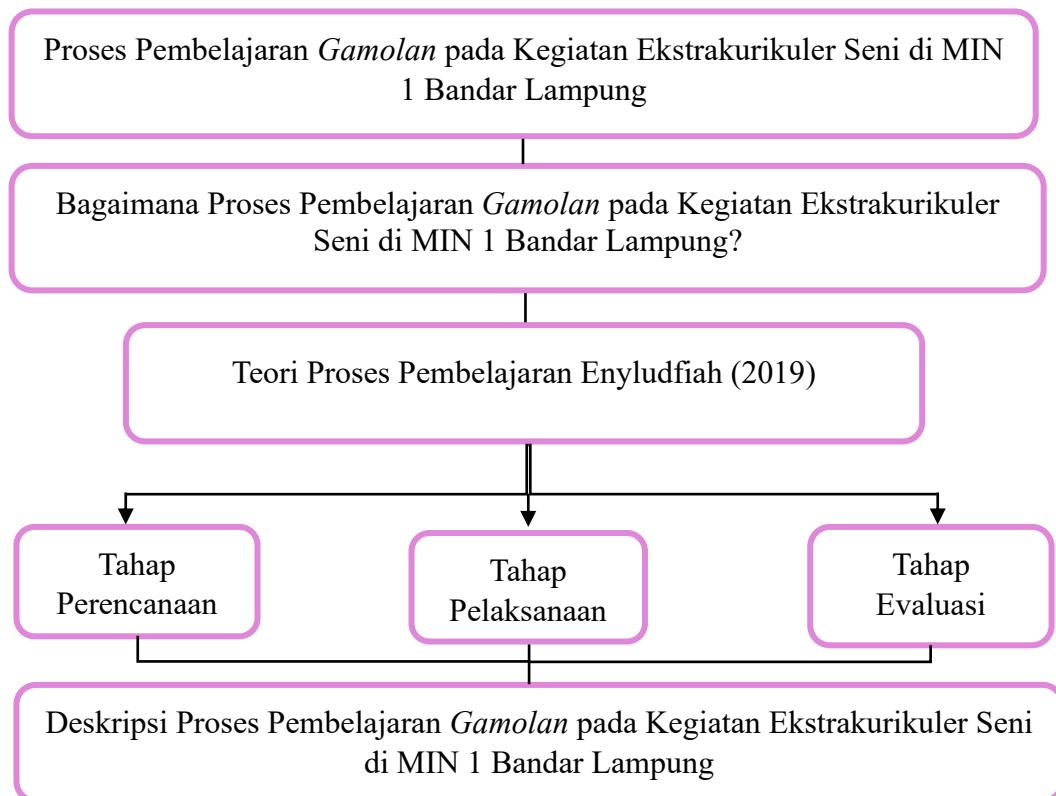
Proses Pembelajaran *Gamolan* pada Kegiatan Ekstrakurikuler Seni di MIN 1 Bandar Lampung

Bagaimana Proses Pembelajaran *Gamolan* pada Kegiatan Ekstrakurikuler Seni di MIN 1 Bandar Lampung?

Teori Proses Pembelajaran Enyludfiah (2019)

Tahap Perencanaan

Tahap Pelaksanaan

Tahap Evaluasi

Deskripsi Proses Pembelajaran *Gamolan* pada Kegiatan Ekstrakurikuler Seni di MIN 1 Bandar Lampung